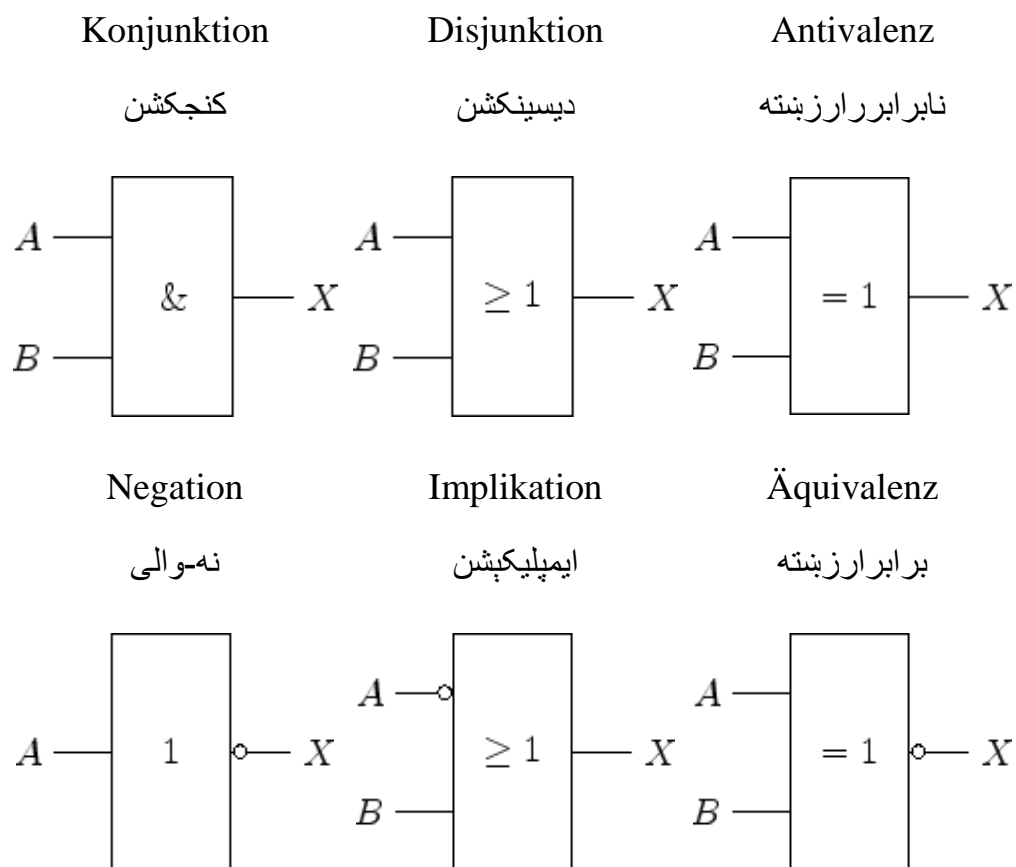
Konjunktion
کنجکشن

$A$
$B$
&
$X$

Disjunktion
دیسینکشن

$A$
$B$
$\geq 1$
$X$

Antivalenz
نابرابرارزښته

$A$
$B$
$= 1$
$X$

Negation
نه-والی

$A$
$1$
$X$

Implikation
ایمپلیکېشن

$A$
$B$
$\geq 1$
$X$

Äquivalenz
برابرارزښته

$A$
$B$
$= 1$
$X$